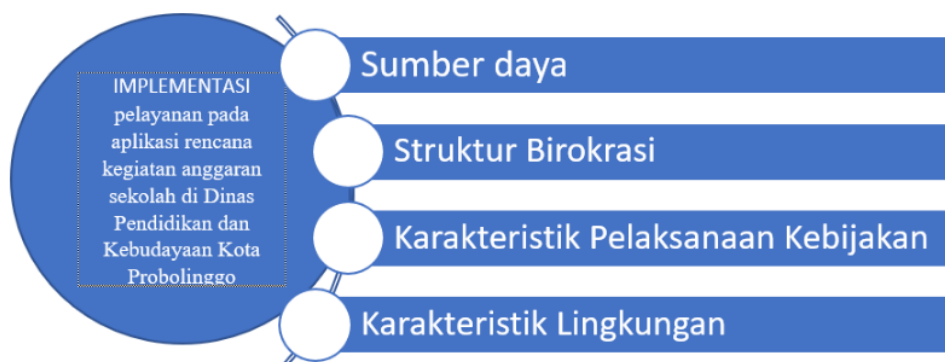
IMPLEMENTASI pelayanan pada aplikasi rencana kegiatan anggaran sekolah di Dinas Pendidikan dan Kebudayaan Kota Probolinggo

Sumber daya

Struktur Birokrasi

Karakteristik Pelaksanaan Kebijakan

Karakteristik Lingkungan